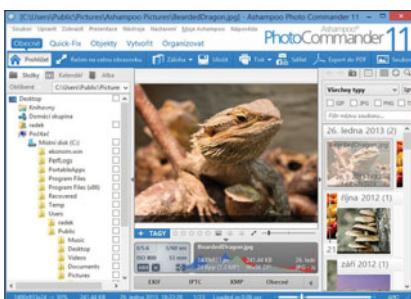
[C:\Users\Public\Pictures\Ashampoo Pictures\BeardedDragon.jpg] - Ashampoo Photo Commander 11

Soubor Upravit Zobrazit Prezentace Nástroje Nastavení Moje Ashampoo Nápověda

Obecné Quick-Fix Objekty Vytvořit Organizovat

Ashampoo PhotoCommander 11

Prohlížeč Režim na celou obrazovku Záloha Uložit Tisk Sdílet Export do PDF

Složky Kalendář Alba

Oblíbené C:\Users\Public\Picture

Desktop
Knihovny
Domácí skupina
radek
Počítač
Místní disk (C:)
akimoto.scn
PerfLogs
PortableApps
Program Files
Program Files (x86)
Recovered
Temp
Users
radek
Public
Music
Desktop
Videos
Documents
Pictures

Všechny typy

GIF JPG PNG

26. ledna 2013 (2)

října 2012 (1)

září 2012 (1)

TAGY

BeardedDragon.jpg

1/60 sec

ISO 800

EXIF IPTC XMP Obecné

26. ledna 2013